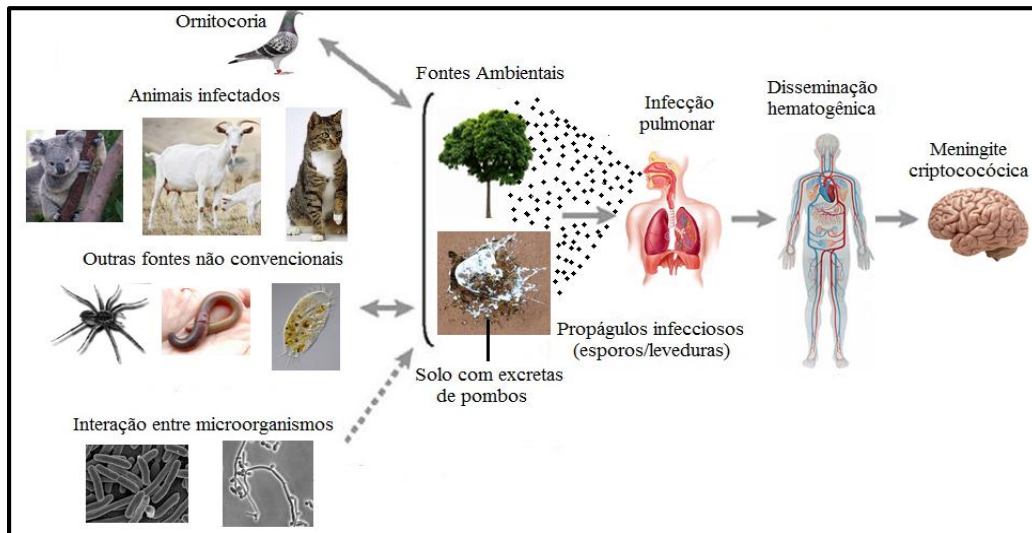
Ornitocoria

Animais infectados

Outras fontes não convencionais

Interação entre microorganismos

Fontes Ambientais

Solo com excretas de pombos

Infecção pulmonar

Propágulos infecciosos (esporos/leveduras)

Disseminação hematogênica

Meningite criptococócica